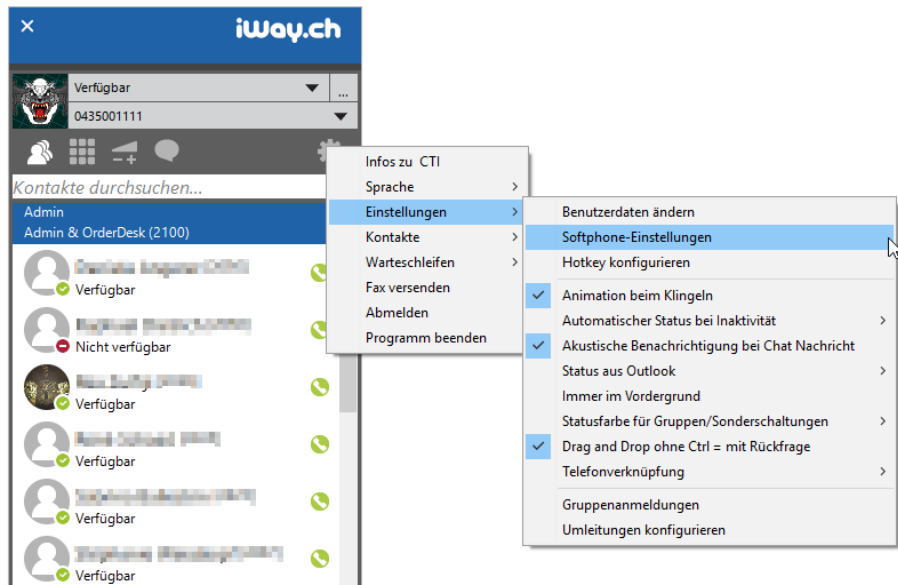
iWay.ch

Verfügbar
...
0435001111

Kontakte durchsuchen...

Admin
Admin & OrderDesk (2100)

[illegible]
Verfügbar
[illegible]
Nicht verfügbar
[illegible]
Verfügbar
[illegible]
Verfügbar
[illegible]
Verfügbar
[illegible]
Verfügbar

Infos zu CTI
Sprache
Einstellungen
Kontakte
Warteschleifen
Fax versenden
Abmelden
Programm beenden

Benutzerdaten ändern
Softphone-Einstellungen
Hotkey konfigurieren
Animation beim Klingeln
Automatischer Status bei Inaktivität
Akustische Benachrichtigung bei Chat Nachricht
Status aus Outlook
Immer im Vordergrund
Statusfarbe für Gruppen/Sonderschaltungen
Drag and Drop ohne Ctrl = mit Rückfrage
Telefonverknüpfung
Gruppenanmeldungen
Umleitungen konfigurieren